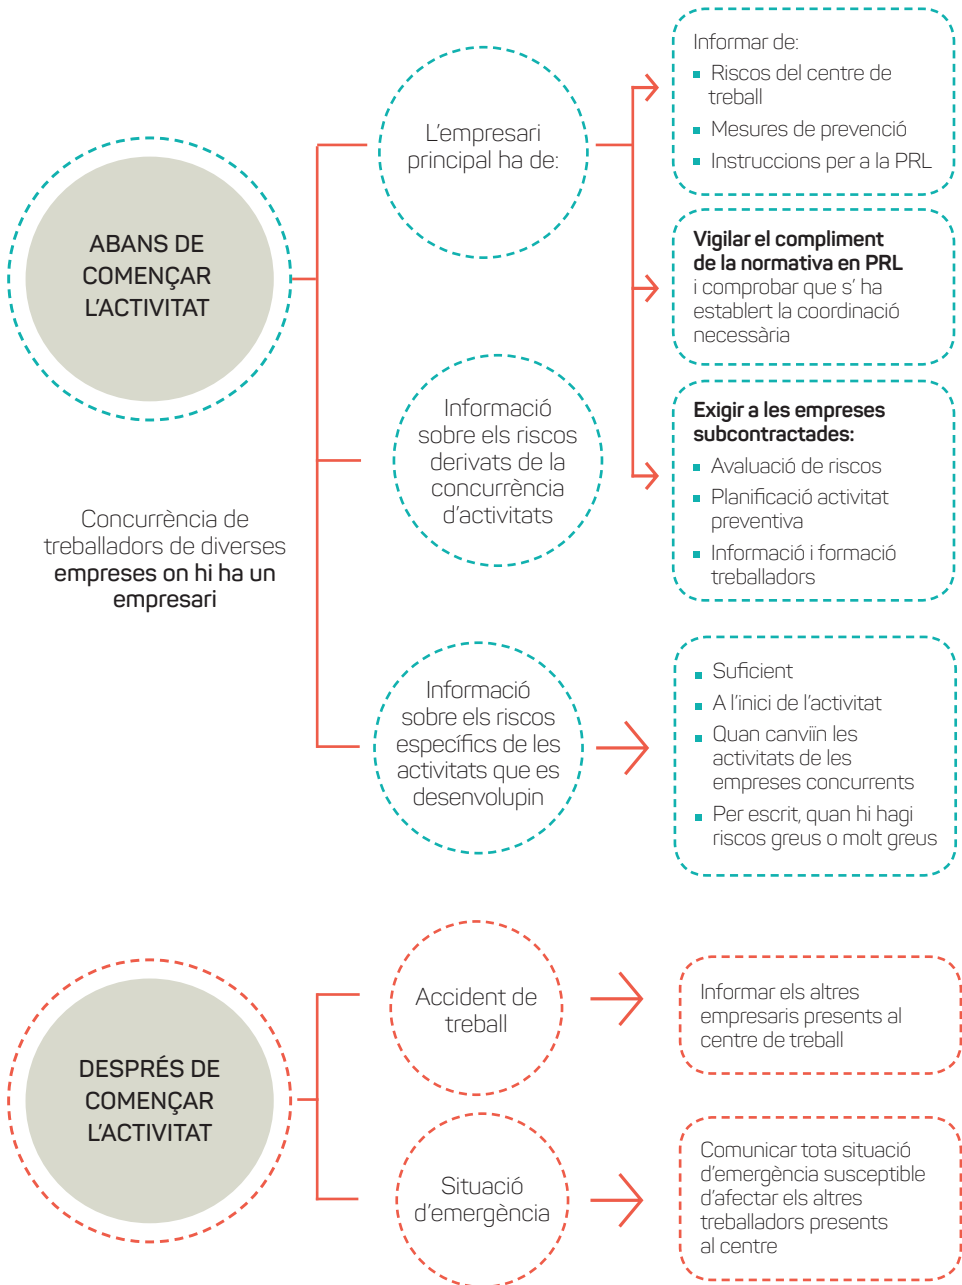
ABANS DE COMENÇAR L'ACTIVITAT

L'empresari principal ha de:

Informar de:
- Riscos del centre de treball
- Mesures de prevenció
- Instruccions per a la PRL

**Vigilar el compliment de la normativa en PRL** i comprobar que s' ha establert la coordinació necessària

**Exigir a les empreses subcontractades:**
- Avaluació de riscos
- Planificació activitat preventiva
- Informació i formació treballadors

Informació sobre els riscos derivats de la concurrència d'activitats

Concurrència de treballadors de diverses **empreses on hi ha un empresari**

Informació sobre els riscos específics de les activitats que es desenvolupin

- Suficient
- A l'inici de l'activitat
- Quan canviïn les activitats de les empreses concurrents
- Per escrit, quan hi hagi riscos greus o molt greus

DESPRÉS DE COMENÇAR L'ACTIVITAT

Accident de treball

Informar els altres empresaris presents al centre de treball

Situació d'emergència

Comunicar tota situació d'emergència susceptible d'afectar els altres treballadors presents al centre